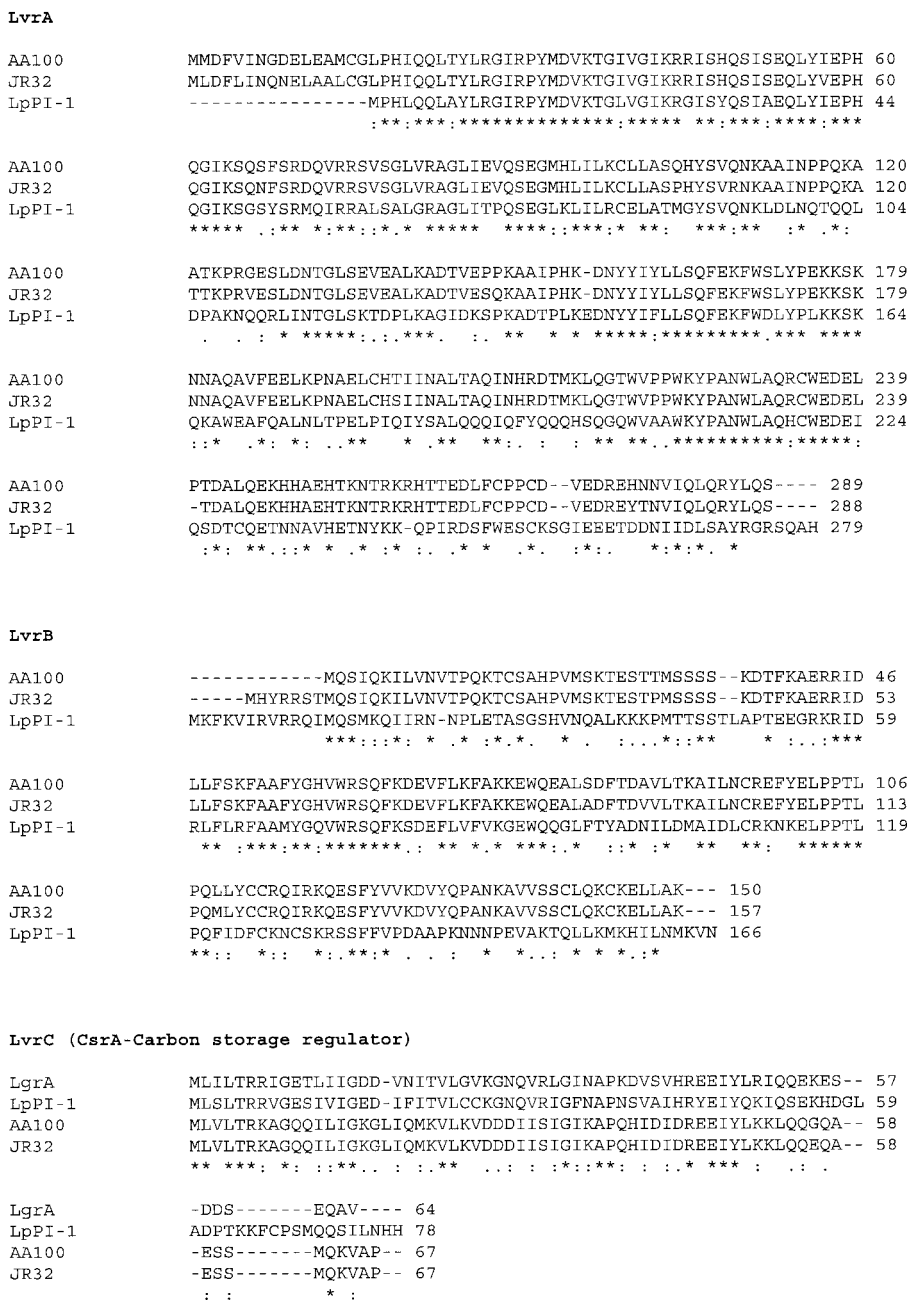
LvrA

AA100 MMDFVINGDELEAMCGLPHIQQLTYLRGIRPYMDVKTGIVGIKRRISHQSISEQLYIEPH 60
JR32 MLDFLINQNELAALCGLPHIQQLTYLRGIRPYMDVKTGIVGIKRRISHQSISEQLYVEPH 60
LpPI-1 ----------------MPHLQQLAYLRGIRPYMDVKTGLVGIKRGISYQSIAEQLYIEPH 44
:**:***:*************:***** **:***:****:***

AA100 QGIKSQSFSRDQVRRSVSGLVRAGLIEVQSEGMHLILKCLLASQHYSVQNKAAINPPQKA 120
JR32 QGIKSQNFSRDQVRRSVSGLVRAGLIEVQSEGMHLILKCLLASPHYSVRNKAAINPPQKA 120
LpPI-1 QGIKSGSYSRMQIRRALSALGRAGLITPQSEGLKLILRCELATMGYSVQNKLDLNQTQQL 104
***** .:** *:**::*.* ***** ****::***:* **: ***:** :* .*:

AA100 ATKPRGESLDNTGLSEVEALKADTVEPPKAAIPHK-DNYYIYLLSQFEKFWSLYPEKKSK 179
JR32 TTKPRVESLDNTGLSEVEALKADTVESQKAAIPHK-DNYYIYLLSQFEKFWSLYPEKKSK 179
LpPI-1 DPAKNQQRLINTGLSKTDPLKAGIDKSPKADTPLKEDNYYIFLLSQFEKFWDLYPLKKSK 164
. . : * *****:.:.***. :. ** * * *****:*********.*** ****

AA100 NNAQAVFEELKPNAELCHTIINALTAQINHRDTMKLQGTWVPPWKYPANWLAQRCWEDEL 239
JR32 NNAQAVFEELKPNAELCHSIINALTAQINHRDTMKLQGTWVPPWKYPANWLAQRCWEDEL 239
LpPI-1 QKAWEAFQALNLTPELPIQIYSALQQQIQFYQQQHSQGQWVAAWKYPANWLAQHCWEDEI 224
::* .*: *: ..** * .** **: : : ** **..*********.*****:

AA100 PTDALQEKHHAEHTKNTRKRHTTEDLFCPPCD--VEDREHNNVIQLQRYLQS---- 289
JR32 -TDALQEKHHAEHTKNTRKRHTTEDLFCPPCD--VEDREYTNVIQLQRYLQS---- 288
LpPI-1 QSDTCQETNNAVHETNYKK-QPIRDSFWESCKSGIEEETDDNIIDLSAYRGRSQAH 279
:*: **.::* * .* :* :. .* * .*. :*:. *:*:*. *

LvrB

AA100 ------------MQSIQKILVNVTPQKTCSAHPVMSKTESTTMSSSS--KDTFKAERRID 46
JR32 -----MHYRRSTMQSIQKILVNVTPQKTCSAHPVMSKTESTPMSSSS--KDTFKAERRID 53
LpPI-1 MKFKVIRVRRQIMQSMKQIIRN-NPLETASGSHVNQALKKKPMTTSSTLAPTEEGRKRID 59
***:::*: * .* :*.*. * . :...*::** * :..:***

AA100 LLFSKFAAFYGHVWRSQFKDEVFLKFAKKEWQEALSDFTDAVLTKAILNCREFYELPPTL 106
JR32 LLFSKFAAFYGHVWRSQFKDEVFLKFAKKEWQEALADFTDVVLTKAILNCREFYELPPTL 113
LpPI-1 RLFLRFAAMYGQVWRSQFKSDELFVKGEWQQGLFTYADNILDMAIDLCRKNKELPPTL 119
** :***:**:*******.: ** *.* ***:.* ::* :* ** **: ******

AA100 PQLLYCCRQIRKQESFYVVKDVYQPANKAVVSSCLQKCKELLAK--- 150
JR32 PQMLYCCRQIRKQESFYVVKDVYQPANKAVVSSCLQKCKELLAK--- 157
LpPI-1 PQFIDFCKNCSKRSSFFVPDAAPKNNNPEVAKTQLLKMKHILNMKVN 166
**:: *:: *:.**:* . . : * *..: * * *.:*

LvrC (CsrA-Carbon storage regulator)

LgrA MLILTRRIGETLIIGDD-VNITVLGVKGNQVRLGINAPKDVSVHREEIYLRIQQEKES-- 57
LpPI-1 MLSLTRRVGESIVIGED-IFITVLCCKGNQVRIGFNAPNSVAIHRYEIYQKIQSEKHDGL 59
AA100 MLVLTRKAGQQILIGKGLIQMKVLKVDDDIISIGIKAPQHIDIDREEIYLKKLQQGQA-- 58
JR32 MLVLTRKAGQQILIGKGLIQMKVLKVDDDIISIGIKAPQHIDIDREEIYLKKLQQEQA-- 58
** ***: *: ::**.. : :.** ..: : :*::**: : :.* *** : .: .

LgrA -DDS-------EQAV---- 64
LpPI-1 ADPTKKFCPSMQQSILNHH 78
AA100 -ESS-------MQKVAP-- 67
JR32 -ESS-------MQKVAP-- 67
: : * :